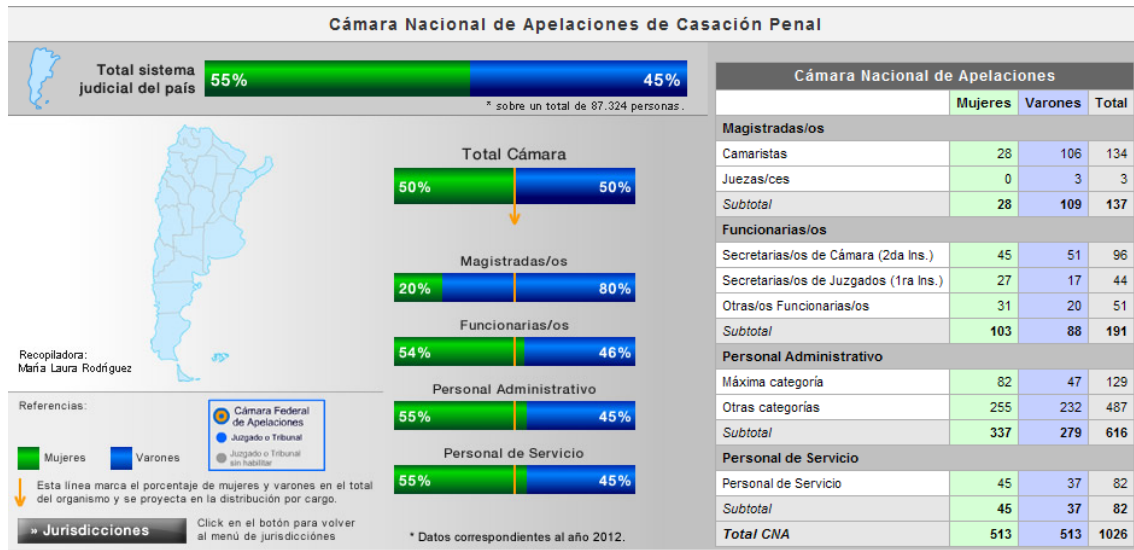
Cámara Nacional de Apelaciones de Casación Penal

Total sistema judicial del país
55%
45%
* sobre un total de 87.324 personas.

Total Cámara
50%
50%

Magistradas/os
20%
80%

Funcionarias/os
54%
46%

Personal Administrativo
55%
45%

Personal de Servicio
55%
45%

Recopiladora:
María Laura Rodríguez

Referencias:
Mujeres
Varones
Cámara Federal de Apelaciones
Juzgado o Tribunal
Juzgado o Tribunal sin habilitar

Esta línea marca el porcentaje de mujeres y varones en el total del organismo y se proyecta en la distribución por cargo.

» Jurisdicciones
Click en el botón para volver al menú de jurisdicciones

* Datos correspondientes al año 2012.

Cámara Nacional de Apelaciones

| | Mujeres | Varones | Total |
|---|---|---|---|
| Magistradas/os | | | |
| Camaristas | 28 | 106 | 134 |
| Juezas/ces | 0 | 3 | 3 |
| Subtotal | 28 | 109 | 137 |
| Funcionarias/os | | | |
| Secretarias/os de Cámara (2da Ins.) | 45 | 51 | 96 |
| Secretarias/os de Juzgados (1ra Ins.) | 27 | 17 | 44 |
| Otras/os Funcionarias/os | 31 | 20 | 51 |
| Subtotal | 103 | 88 | 191 |
| Personal Administrativo | | | |
| Máxima categoría | 82 | 47 | 129 |
| Otras categorías | 255 | 232 | 487 |
| Subtotal | 337 | 279 | 616 |
| Personal de Servicio | | | |
| Personal de Servicio | 45 | 37 | 82 |
| Subtotal | 45 | 37 | 82 |
| Total CNA | 513 | 513 | 1026 |